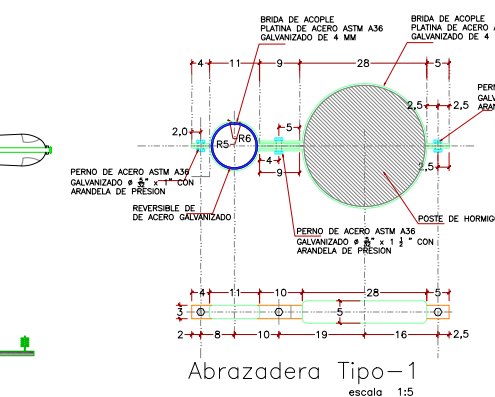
BRIDA DE ACOPLE
PLATINA DE ACERO ASTM A36
GALVANIZADO DE 4 MM

BRIDA DE ACOPLE
PLATINA DE ACERO A
GALVANIZADO DE 4

4
11
9
28
5

2,5
2,5
2,0
R6
R5
5
4
9
2,5

PERNO
GALV
ARAN

PERNO DE ACERO ASTM A36
GALVANIZADO ø $\frac{5}{8}$" x 1" CON
ARANDELA DE PRESION

REVERSIBLE DE
DE ACERO GALVANIZADO

POSTE DE HORMIGO

PERNO DE ACERO ASTM A36
GALVANIZADO ø $\frac{5}{8}$" x 1 $\frac{1}{2}$ " CON
ARANDELA DE PRESION

4
11
10
28
5
3
5
2
8
10
19
16
2,5

Abrazadera Tipo-1
escala 1:5